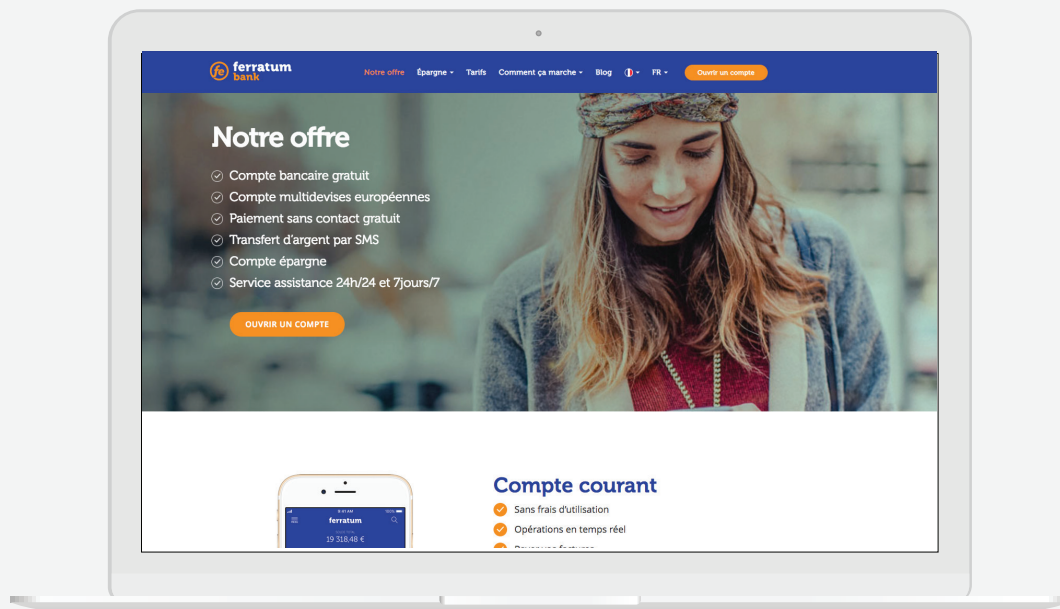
fe ferratum bank

Notre offre Épargne Tarifs Comment ça marche Blog FR Ouvrir un compte

Notre offre

Compte bancaire gratuit
Compte multidevises européennes
Paiement sans contact gratuit
Transfert d'argent par SMS
Compte épargne
Service assistance 24h/24 et 7jours/7

OUVRIR UN COMPTE

9:41 AM
ferratum
19 318.48 €

Compte courant

Sans frais d'utilisation
Opérations en temps réel
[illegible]